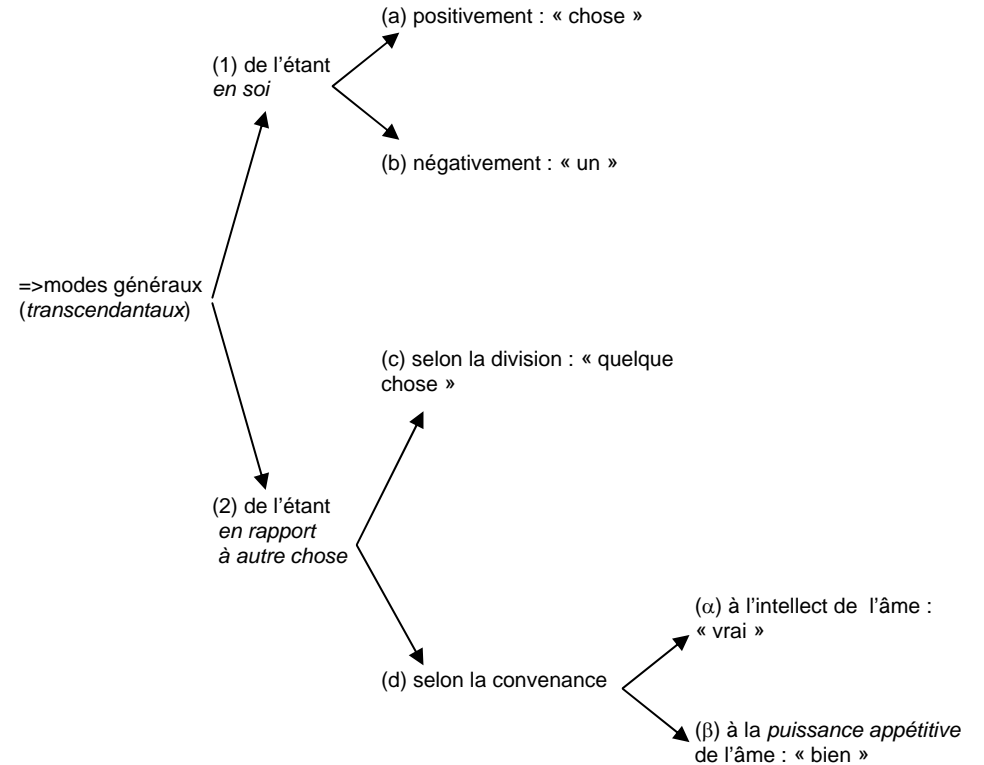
(a) positivement : « chose »

(1) de l'étant
*en soi*

(b) négativement : « un »

=>modes généraux
(*transcendantaux*)

(c) selon la division : « quelque chose »

(2) de l'étant
*en rapport à autre chose*

($\alpha$) à l'intellect de l'âme : « vrai »

(d) selon la convenance

($\beta$) à la *puissance appétitive* de l'âme : « bien »